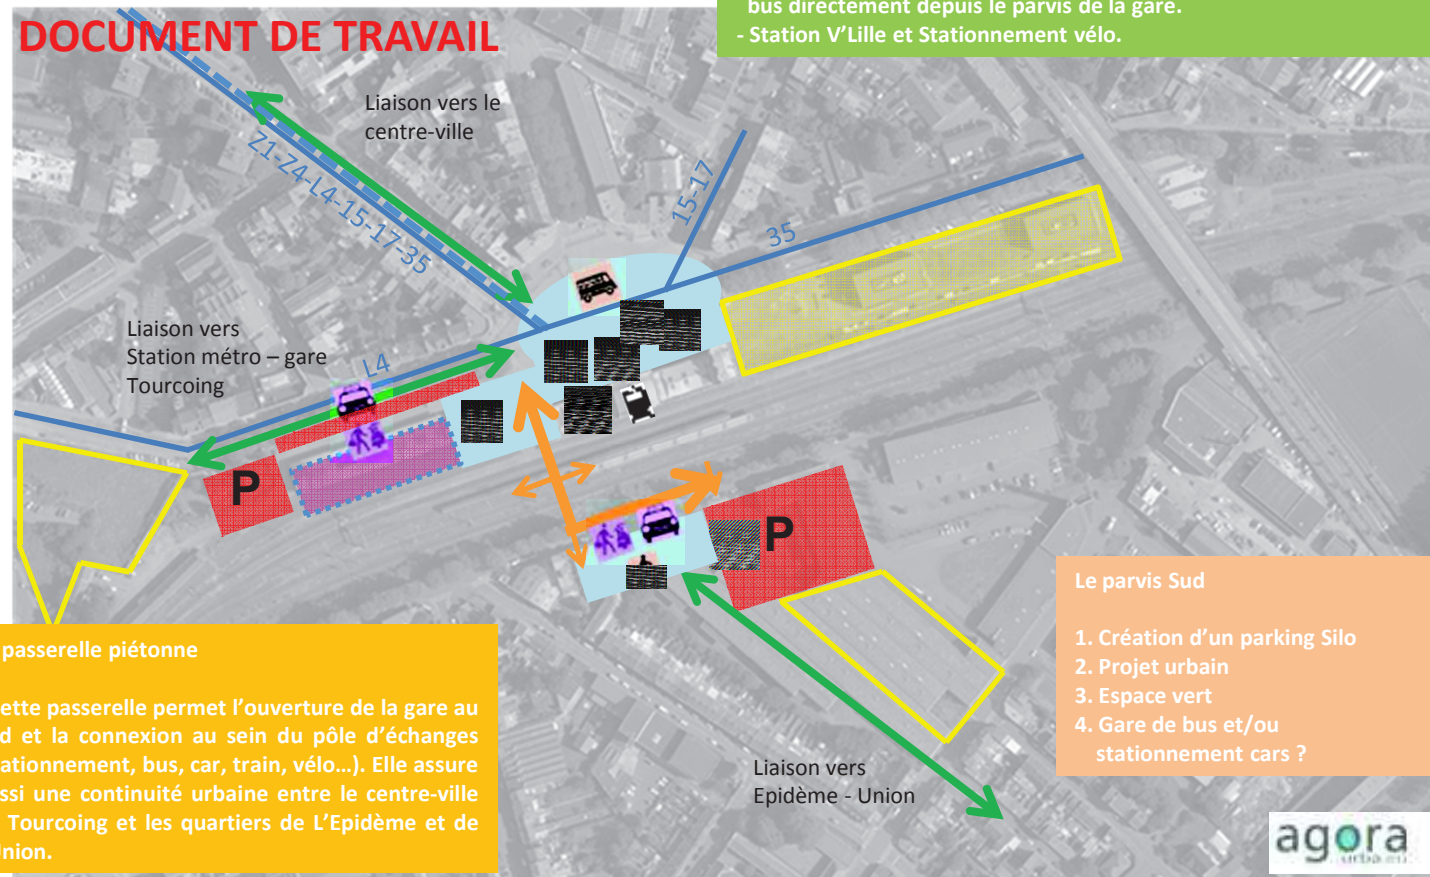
DOCUMENT DE TRAVAIL

bus directement depuis le parvis de la gare.
- Station V'Lille et Stationnement vélo.

Liaison vers le centre-ville

Z1-Z4-L4-15-17-35

15-17

35

Liaison vers Station métro – gare Tourcoing

L4

P

P

Le parvis Sud

1. Création d'un parking Silo
2. Projet urbain
3. Espace vert
4. Gare de bus et/ou stationnement cars ?

passerelle piétonne

ette passerelle permet l'ouverture de la gare au d et la connexion au sein du pôle d'échanges ationnement, bus, car, train, vélo…). Elle assure ssi une continuité urbaine entre le centre-ville Tourcoing et les quartiers de L'Epidème et de nion.

Liaison vers Epidème - Union

agora urbanism